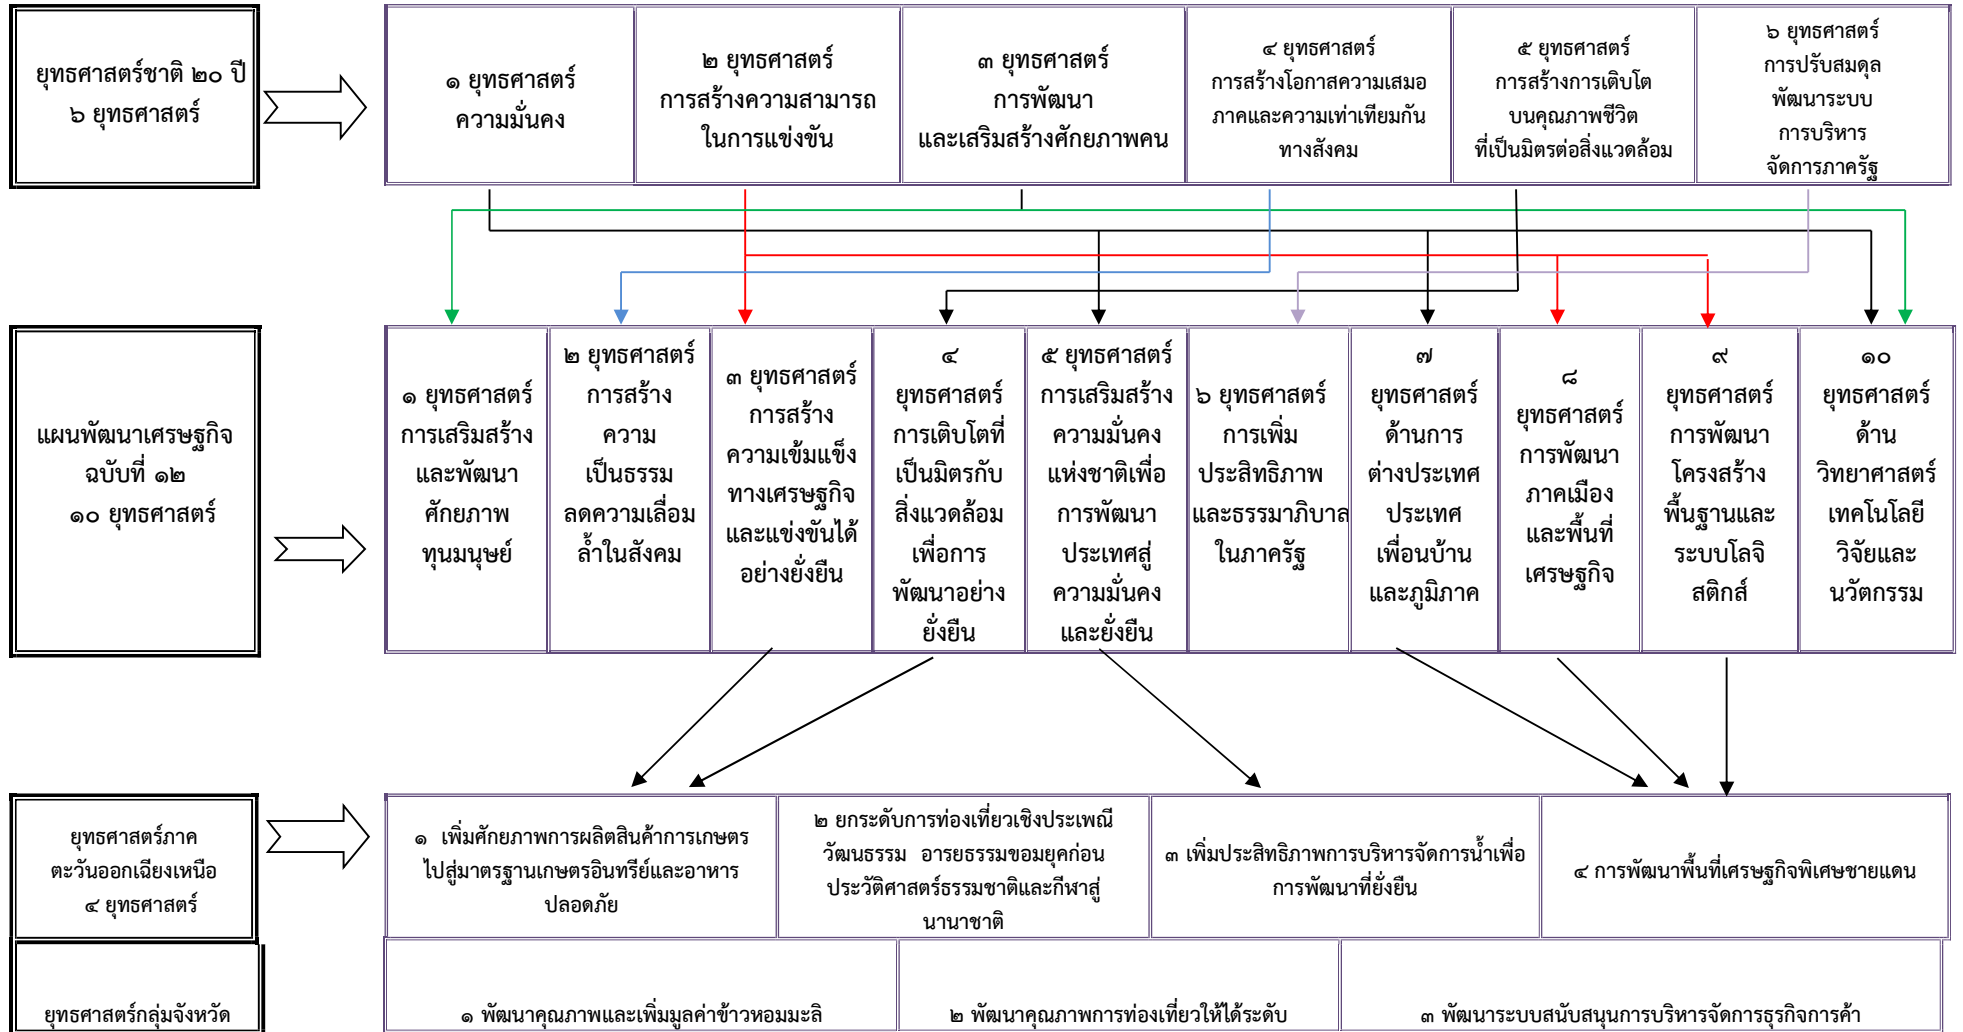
ยุทธศาสตร์ชาติ ๒๐ ปี
๖ ยุทธศาสตร์

๑ ยุทธศาสตร์ความมั่นคง

๒ ยุทธศาสตร์การสร้างความสามารถในการแข่งขัน

๓ ยุทธศาสตร์การพัฒนาและเสริมสร้างศักยภาพคน

๔ ยุทธศาสตร์การสร้างโอกาสความเสมอภาคและความเท่าเทียมกันทางสังคม

๕ ยุทธศาสตร์การสร้างการเติบโตบนคุณภาพชีวิตที่เป็นมิตรต่อสิ่งแวดล้อม

๖ ยุทธศาสตร์การปรับสมดุลพัฒนาระบบการบริหารจัดการภาครัฐ

แผนพัฒนาเศรษฐกิจ ฉบับที่ ๑๒
๑๐ ยุทธศาสตร์

๑ ยุทธศาสตร์การเสริมสร้างและพัฒนาศักยภาพทุนมนุษย์

๒ ยุทธศาสตร์การสร้างความเป็นธรรมลดความเลื่อมล้ำในสังคม

๓ ยุทธศาสตร์การสร้างความเข้มแข็งทางเศรษฐกิจและแข่งขันได้อย่างยั่งยืน

๔ ยุทธศาสตร์การเติบโตที่เป็นมิตรกับสิ่งแวดล้อมเพื่อการพัฒนาอย่างยั่งยืน

๕ ยุทธศาสตร์การเสริมสร้างความมั่นคงแห่งชาติเพื่อการพัฒนาประเทศสู่ความมั่นคงและยั่งยืน

๖ ยุทธศาสตร์การเพิ่มประสิทธิภาพและธรรมาภิบาลในภาครัฐ

๗ ยุทธศาสตร์ด้านการต่างประเทศ ประเทศเพื่อนบ้านและภูมิภาค

๘ ยุทธศาสตร์การพัฒนาภาคเมืองและพื้นที่เศรษฐกิจ

๙ ยุทธศาสตร์การพัฒนาโครงสร้างพื้นฐานและระบบโลจิสติกส์

๑๐ ยุทธศาสตร์ด้านวิทยาศาสตร์เทคโนโลยีวิจัยและนวัตกรรม

ยุทธศาสตร์ภาคตะวันออกเฉียงเหนือ
๔ ยุทธศาสตร์

๑ เพิ่มศักยภาพการผลิตสินค้าการเกษตรไปสู่มาตรฐานเกษตรอินทรีย์และอาหารปลอดภัย

๒ ยกระดับการท่องเที่ยวเชิงประเพณีวัฒนธรรม อารยธรรมขอมยุคก่อนประวัติศาสตร์ธรรมชาติและกีฬาสู่นานาชาติ

๓ เพิ่มประสิทธิภาพการบริหารจัดการน้ำเพื่อการพัฒนาที่ยั่งยืน

๔ การพัฒนาพื้นที่เศรษฐกิจพิเศษชายแดน

ยุทธศาสตร์กลุ่มจังหวัด

๑ พัฒนาคุณภาพและเพิ่มมูลค่าข้าวหอมมะลิ

๒ พัฒนาคุณภาพการท่องเที่ยวให้ได้ระดับ

๓ พัฒนาระบบสนับสนุนการบริหารจัดการธุรกิจการค้า